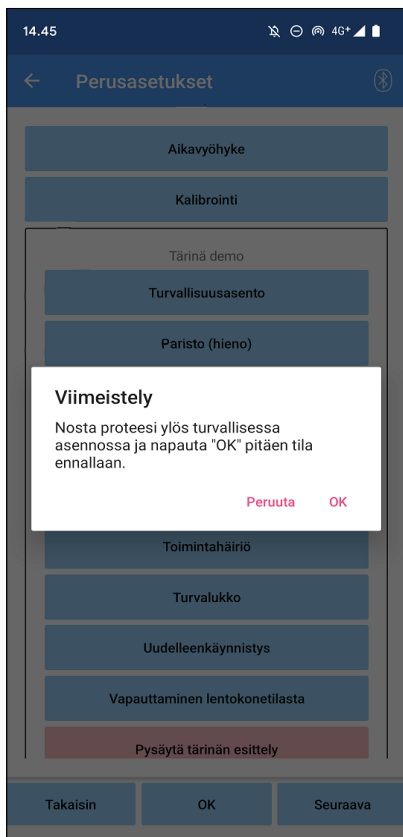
14.45 4G+

Perusasetukset

Aikavyöhyke

Kalibrointi

Tärinä demo

Turvallisuusasento

Paristo (hieno)

Viimeistely

Nosta proteesi ylös turvallisessa asennossa ja napauta "OK" pitäen tila ennallaan.

Peruuta OK

Toimintahäiriö

Turvalukko

Uudelleenkäynnistys

Vapauttaminen lentokonetilasta

Pysäytä tärinän esittely

Takaisin OK Seuraava